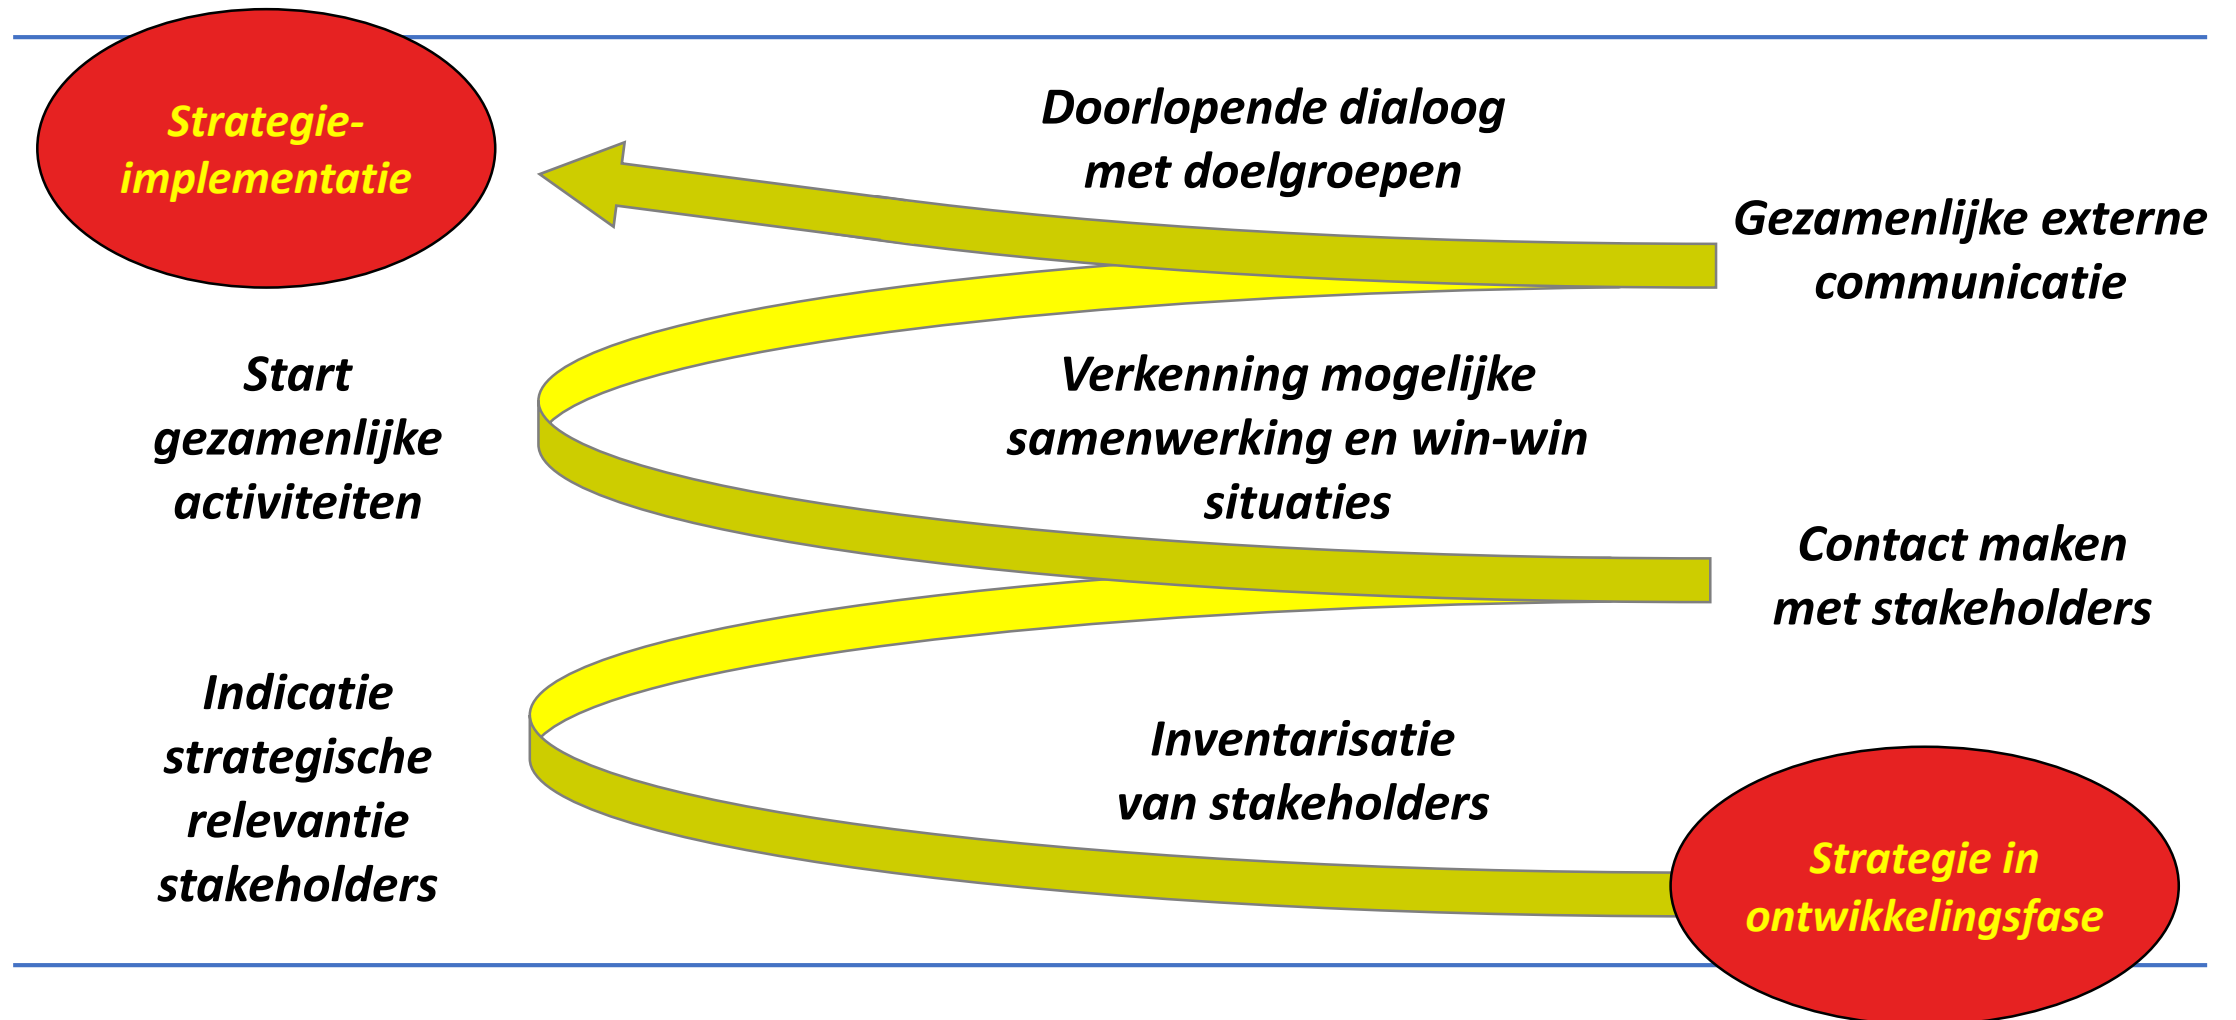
Strategie-implementatie

Doorlopende dialoog met doelgroepen

Gezamenlijke externe communicatie

Start gezamenlijke activiteiten

Verkenning mogelijke samenwerking en win-win situaties

Contact maken met stakeholders

Indicatie strategische relevantie stakeholders

Inventarisatie van stakeholders

Strategie in ontwikkelingsfase